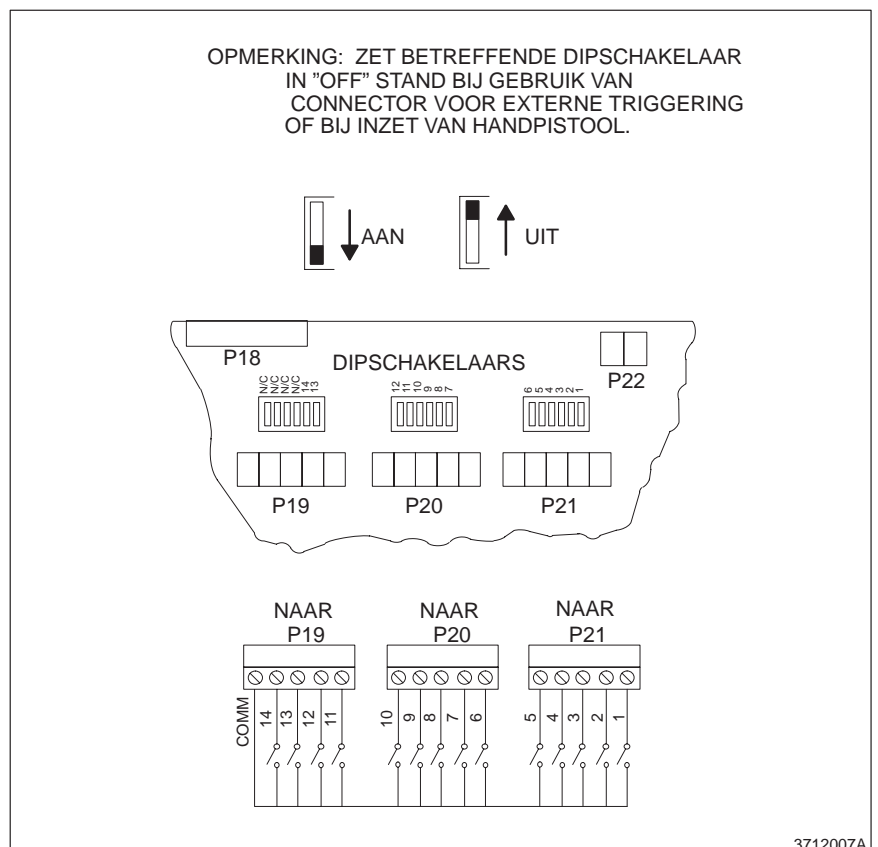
OPMERKING: ZET BETREFFENDE DIPSCHAKELAAR IN "OFF" STAND BIJ GEBRUIK VAN CONNECTOR VOOR EXTERNE TRIGGERING OF BIJ INZET VAN HANDPISTOOL.

AAN

UIT

P18

DIPSCHAKELAARS

P22

N/C
N/C
N/C
N/C
14
13

12
11
10
9
8
7

6
5
4
3
2
1

P19

P20

P21

NAAR
P19

NAAR
P20

NAAR
P21

COMM
14
13
12
11
10
9
8
7
6
5
4
3
2
1

3712007A